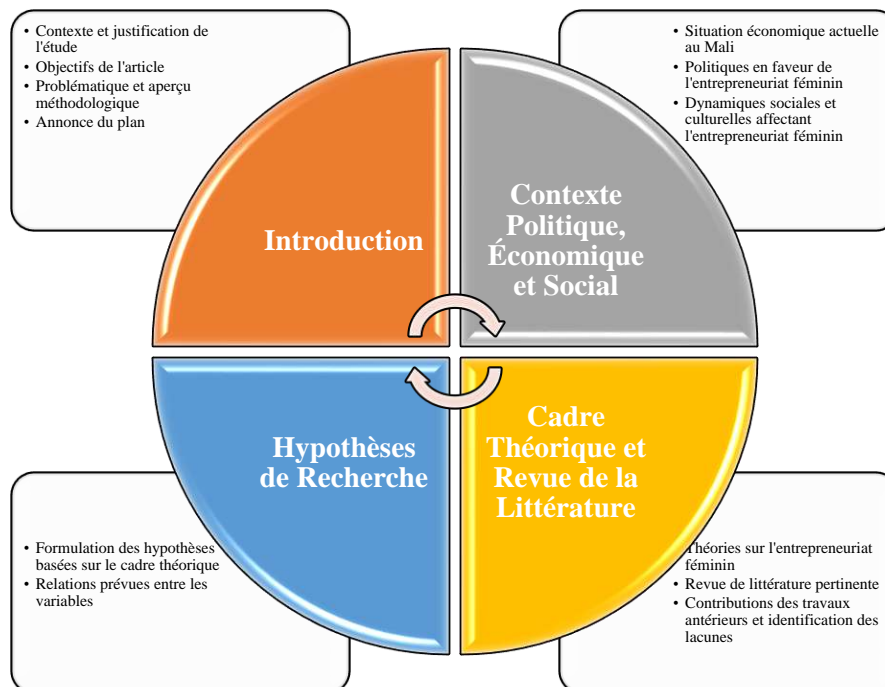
• Contexte et justification de l'étude
• Objectifs de l'article
• Problématique et aperçu méthodologique
• Annonce du plan

• Situation économique actuelle au Mali
• Politiques en faveur de l'entrepreneuriat féminin
• Dynamiques sociales et culturelles affectant l'entrepreneuriat féminin

Introduction

Contexte Politique, Économique et Social

Hypothèses de Recherche

Cadre Théorique et Revue de la Littérature

• Formulation des hypothèses basées sur le cadre théorique
• Relations prévues entre les variables

Théories sur l'entrepreneuriat féminin
• Revue de littérature pertinente
• Contributions des travaux antérieurs et identification des lacunes